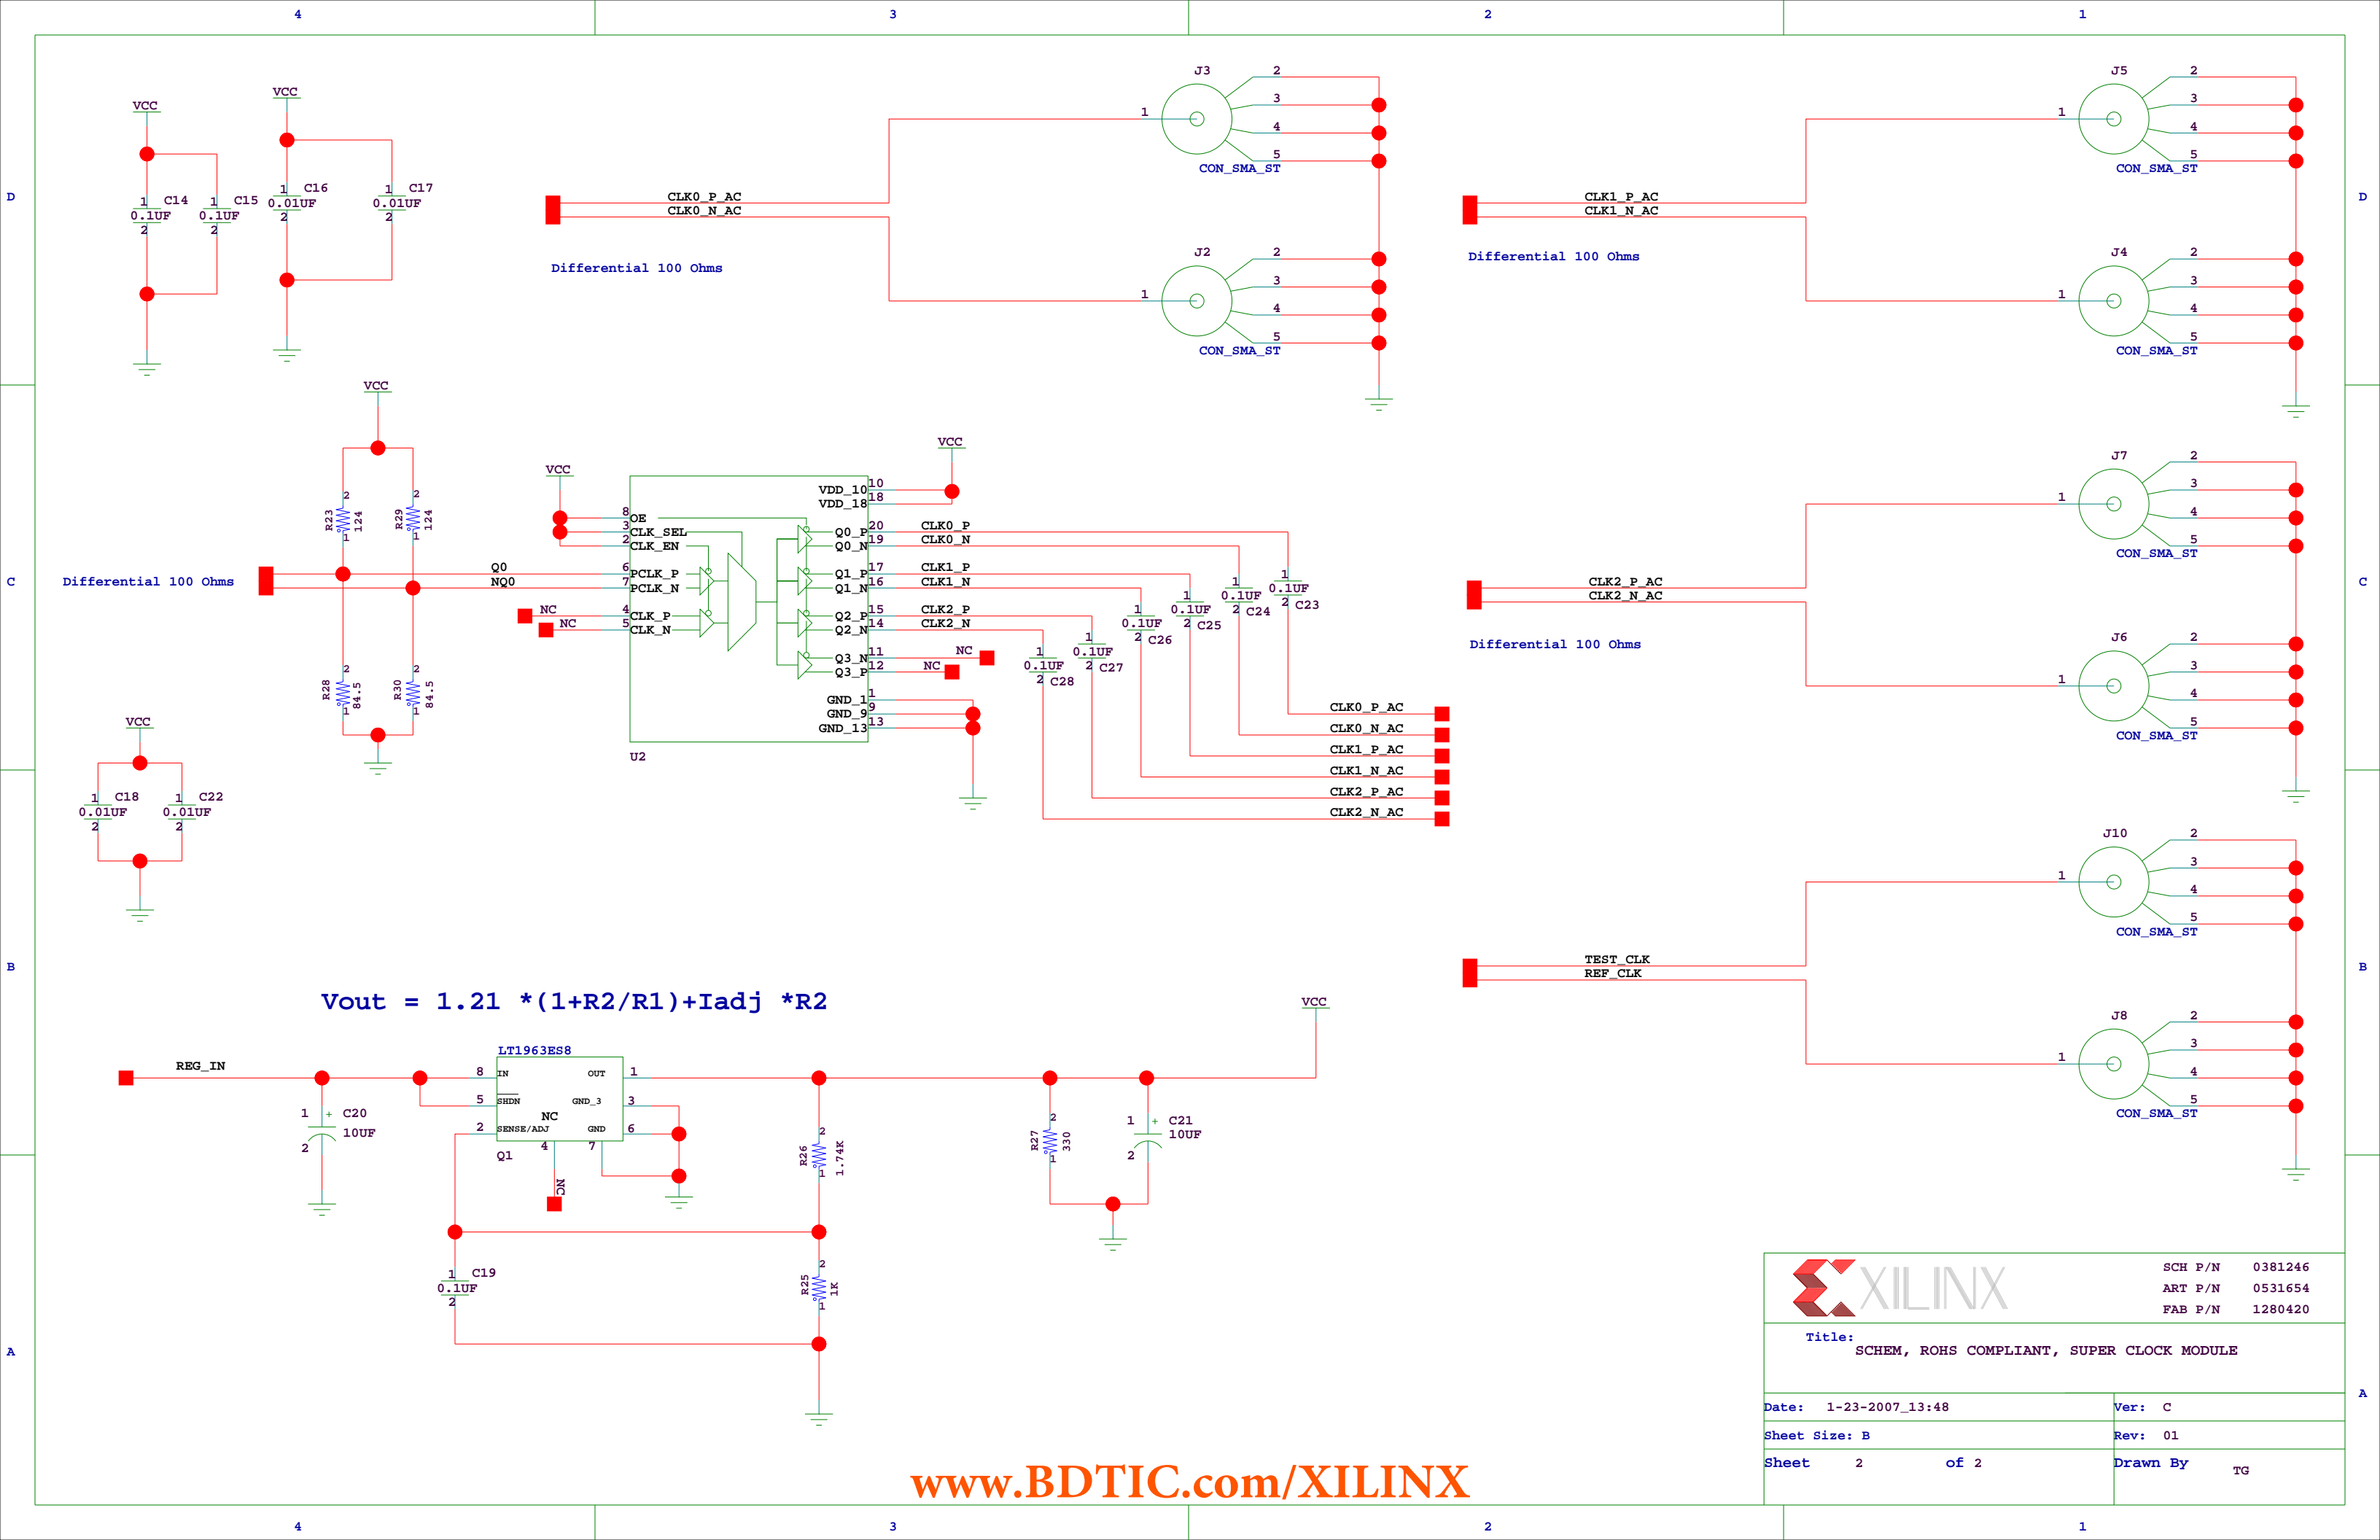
4 3 2 1

D

VCC VCC

1 C14 0.1UF 2
1 C15 0.1UF 2
1 C16 0.01UF 2
1 C17 0.01UF 2

J3
1 2 3 4 5
CON_SMA_ST

CLK0_P_AC
CLK0_N_AC

Differential 100 Ohms

J2
1 2 3 4 5
CON_SMA_ST

J5
1 2 3 4 5
CON_SMA_ST

CLK1_P_AC
CLK1_N_AC

Differential 100 Ohms

J4
1 2 3 4 5
CON_SMA_ST

C

VCC

R23 124
R29 124

Differential 100 Ohms

Q0
NQ0

R28 84.5
R30 84.5

VCC

8 OE
3 CLK_SEL
2 CLK_EN
6 PCLK_P
7 PCLK_N
NC 4 CLK_P
NC 5 CLK_N

VCC
VDD_10 10
VDD_18 18
Q0_P 20 CLK0_P
Q0_N 19 CLK0_N
Q1_P 17 CLK1_P
Q1_N 16 CLK1_N
Q2_P 15 CLK2_P
Q2_N 14 CLK2_N
Q3_N 11 NC
Q3_P 12 NC
GND_1 1
GND_9 9
GND_13 13

U2

1 0.1UF 2 C23
1 0.1UF 2 C24
1 0.1UF 2 C25
1 0.1UF 2 C26
1 0.1UF 2 C27
1 0.1UF 2 C28

CLK0_P_AC
CLK0_N_AC
CLK1_P_AC
CLK1_N_AC
CLK2_P_AC
CLK2_N_AC

J7
1 2 3 4 5
CON_SMA_ST

CLK2_P_AC
CLK2_N_AC

Differential 100 Ohms

J6
1 2 3 4 5
CON_SMA_ST

VCC

1 C18 0.01UF 2
1 C22 0.01UF 2

B

J10
1 2 3 4 5
CON_SMA_ST

TEST_CLK
REF_CLK

J8
1 2 3 4 5
CON_SMA_ST

Vout = 1.21 *(1+R2/R1)+Iadj *R2

VCC

REG_IN

LT1963ES8
8 IN
5 SHDN
2 SENSE/ADJ
OUT 1
GND_3 3
GND 6
NC
Q1 4 7
NC

1 C20 10UF 2

R26 1.74K
R27 330
1 C21 10UF 2

1 C19 0.1UF 2
R25 1K

A

XILINX
SCH P/N 0381246
ART P/N 0531654
FAB P/N 1280420

Title:
SCHEM, ROHS COMPLIANT, SUPER CLOCK MODULE

Date: 1-23-2007_13:48
Ver: C
Sheet Size: B
Rev: 01
Sheet 2 of 2
Drawn By TG

www.BDTIC.com/XILINX

4 3 2 1